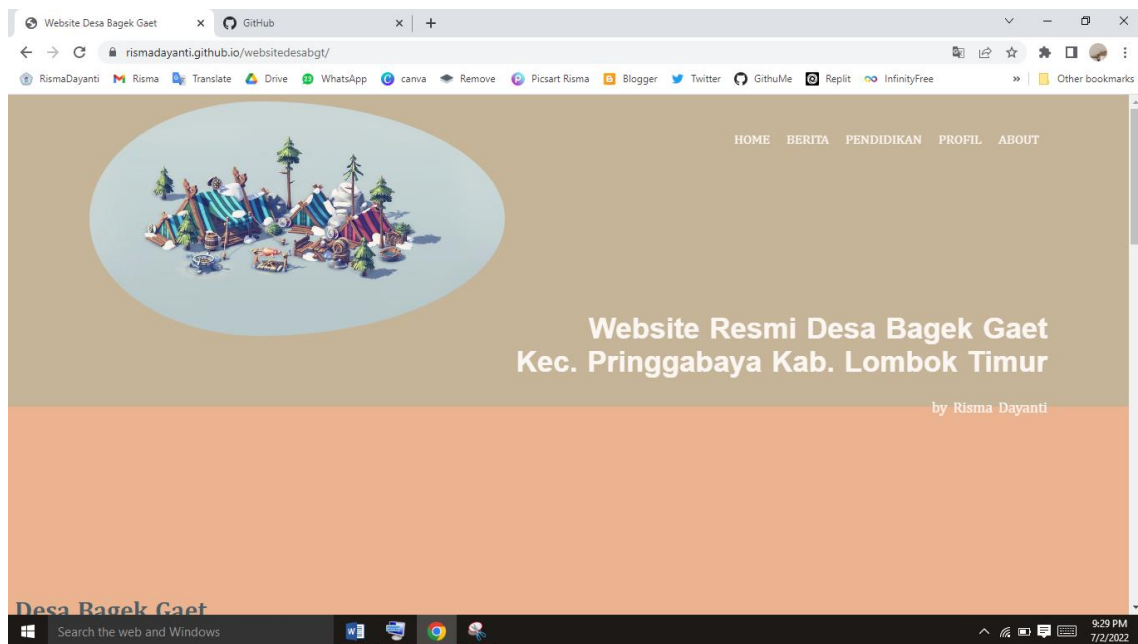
Website Desa Bagek Gaet
GitHub
rismadayanti.github.io/websitedesabgt/
RismaDayanti Risma Translate Drive WhatsApp canva Remove Picsart Risma Blogger Twitter GithuMe Replit InfinityFree
Other bookmarks

HOME BERITA PENDIDIKAN PROFIL ABOUT

Website Resmi Desa Bagek Gaet
Kec. Pringgabaya Kab. Lombok Timur

by Risma Dayanti

Desa Bagek Gaet

Search the web and Windows
9:29 PM
7/2/2022